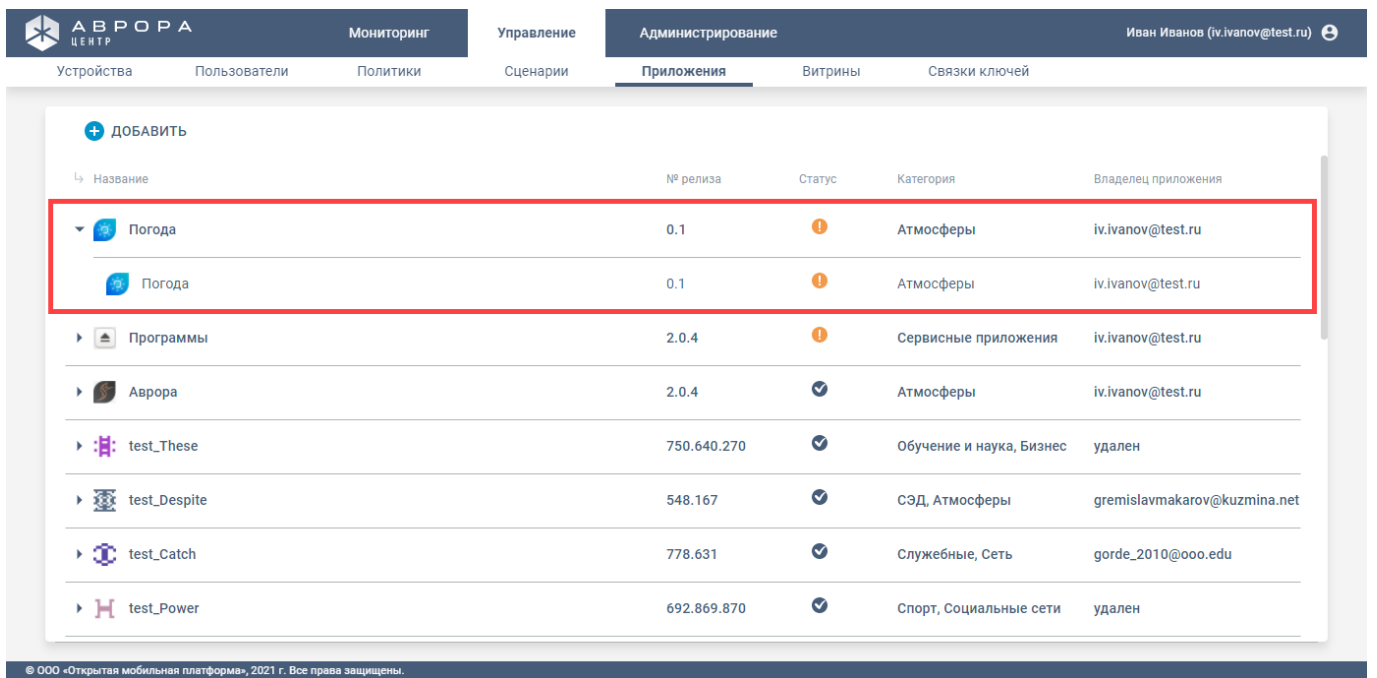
АВРОРА
ЦЕНТР

Мониторинг Управление Администрирование Иван Иванов (iv.ivanov@test.ru)

Устройства Пользователи Политики Сценарии Приложения Витрины Связки ключей

ДОБАВИТЬ

| Название | № релиза | Статус | Категория | Владелец приложения |
|---|---|---|---|---|
| Погода | 0.1 | | Атмосферы | iv.ivanov@test.ru |
| Погода | 0.1 | | Атмосферы | iv.ivanov@test.ru |
| Программы | 2.0.4 | | Сервисные приложения | iv.ivanov@test.ru |
| Аврора | 2.0.4 | | Атмосферы | iv.ivanov@test.ru |
| test_These | 750.640.270 | | Обучение и наука, Бизнес | удален |
| test_Despite | 548.167 | | СЭД, Атмосферы | gremislavmakarov@kuzmina.net |
| test_Catch | 778.631 | | Служебные, Сеть | gorde_2010@ooo.edu |
| test_Power | 692.869.870 | | Спорт, Социальные сети | удален |

© ООО «Открытая мобильная платформа», 2021 г. Все права защищены.